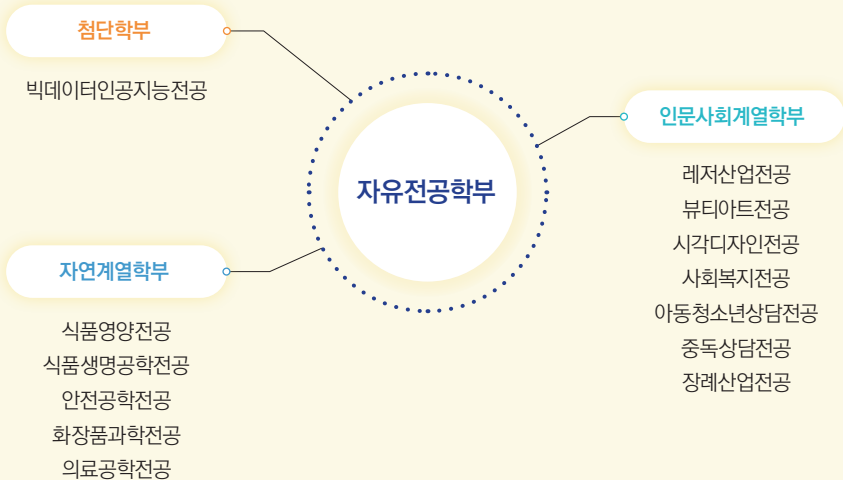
첨단학부

빅데이터인공지능전공

자유전공학부

인문사회계열학부

레저산업전공
뷰티아트전공
시각디자인전공
사회복지전공
아동청소년상담전공
중독상담전공
장례산업전공

자연계열학부

식품영양전공
식품생명공학전공
안전공학전공
화장품과학전공
의료공학전공